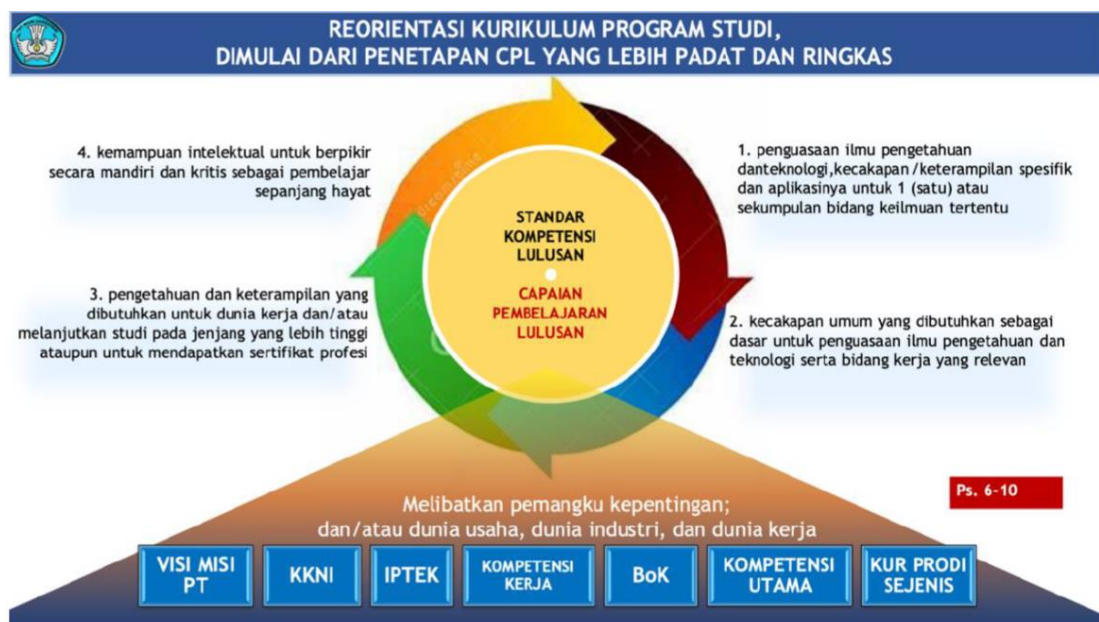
REORIENTASI KURIKULUM PROGRAM STUDI, DIMULAI DARI PENETAPAN CPL YANG LEBIH PADAT DAN RINGKAS

4. kemampuan intelektual untuk berpikir secara mandiri dan kritis sebagai pembelajar sepanjang hayat

1. penguasaan ilmu pengetahuan danteknologi,kecakapan /keterampilan spesifik dan aplikasinya untuk 1 (satu) atau sekumpulan bidang keilmuan tertentu

STANDAR KOMPETENSI LULUSAN

CAPAIAN PEMBELAJARAN LULUSAN

3. pengetahuan dan keterampilan yang dibutuhkan untuk dunia kerja dan/atau melanjutkan studi pada jenjang yang lebih tinggi ataupun untuk mendapatkan sertifikat profesi

2. kecakapan umum yang dibutuhkan sebagai dasar untuk penguasaan ilmu pengetahuan dan teknologi serta bidang kerja yang relevan

Ps. 6-10

Melibatkan pemangku kepentingan; dan/atau dunia usaha, dunia industri, dan dunia kerja

VISI MISI PT

KKNI

IPTEK

KOMPETENSI KERJA

BoK

KOMPETENSI UTAMA

KUR PRODI SEJENIS